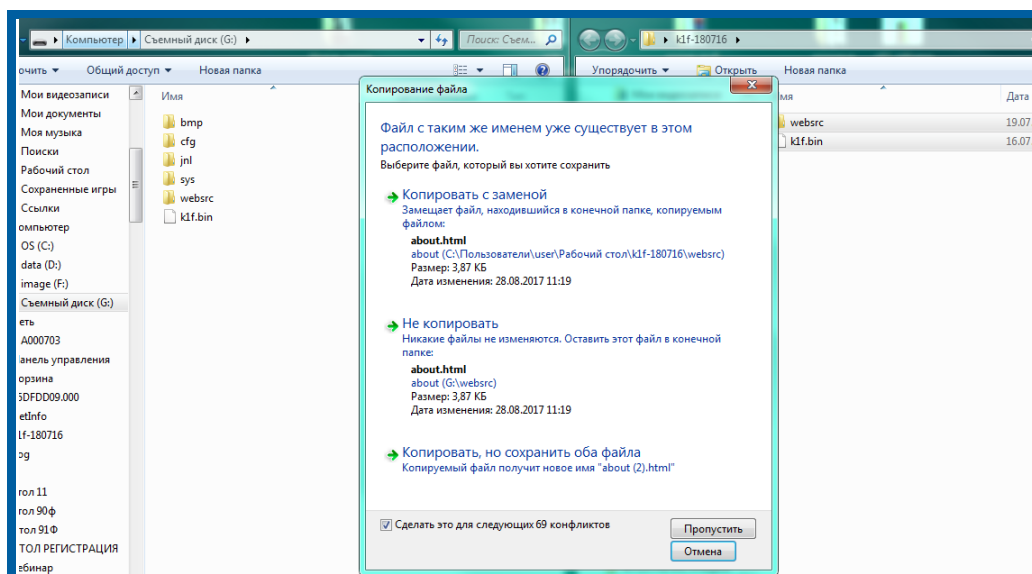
Компьютер ▸ Съемный диск (G:) ▸
Поиск: Съем...
k1f-180716 ▸
очить ▾ Общий доступ ▾ Новая папка
Упорядочить ▾ Открыть Новая папка
Мои видеозаписи
Мои документы
Моя музыка
Поиски
Рабочий стол
Сохраненные игры
Ссылки
омпьютер
OS (C:)
data (D:)
image (F:)
Съемный диск (G:)
еть
A000703
анель управления
орзина
5DFDD09.000
etInfo
1f-180716
og
тол 11
тол 90ф
тол 91Ф
ТОЛ РЕГИСТРАЦИЯ
ебинар
Имя
bmp
cfg
jnl
sys
websrc
k1f.bin
мя
Дата
websrc
19.07
k1f.bin
16.07

Копирование файла

Файл с таким же именем уже существует в этом расположении.

Выберите файл, который вы хотите сохранить

Копировать с заменой
Замещает файл, находившийся в конечной папке, копируемым файлом:
about.html
about (C:\Пользователи\user\Рабочий стол\k1f-180716\websrc)
Размер: 3,87 КБ
Дата изменения: 28.08.2017 11:19

Не копировать
Никакие файлы не изменяются. Оставить этот файл в конечной папке:
about.html
about (G:\websrc)
Размер: 3,87 КБ
Дата изменения: 28.08.2017 11:19

Копировать, но сохранить оба файла
Копируемый файл получит новое имя "about (2).html"

Сделать это для следующих 69 конфликтов
Пропустить
Отмена